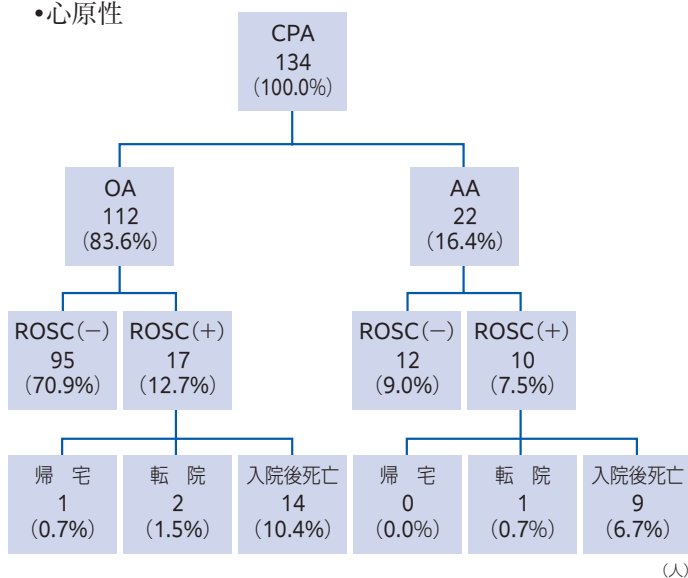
•心原性

CPA
134
（100.0%）

OA
112
（83.6%）

AA
22
（16.4%）

ROSC（−）
95
（70.9%）

ROSC（+）
17
（12.7%）

ROSC（−）
12
（9.0%）

ROSC（+）
10
（7.5%）

帰　宅
1
（0.7%）

転　院
2
（1.5%）

入院後死亡
14
（10.4%）

帰　宅
0
（0.0%）

転　院
1
（0.7%）

入院後死亡
9
（6.7%）

（人）